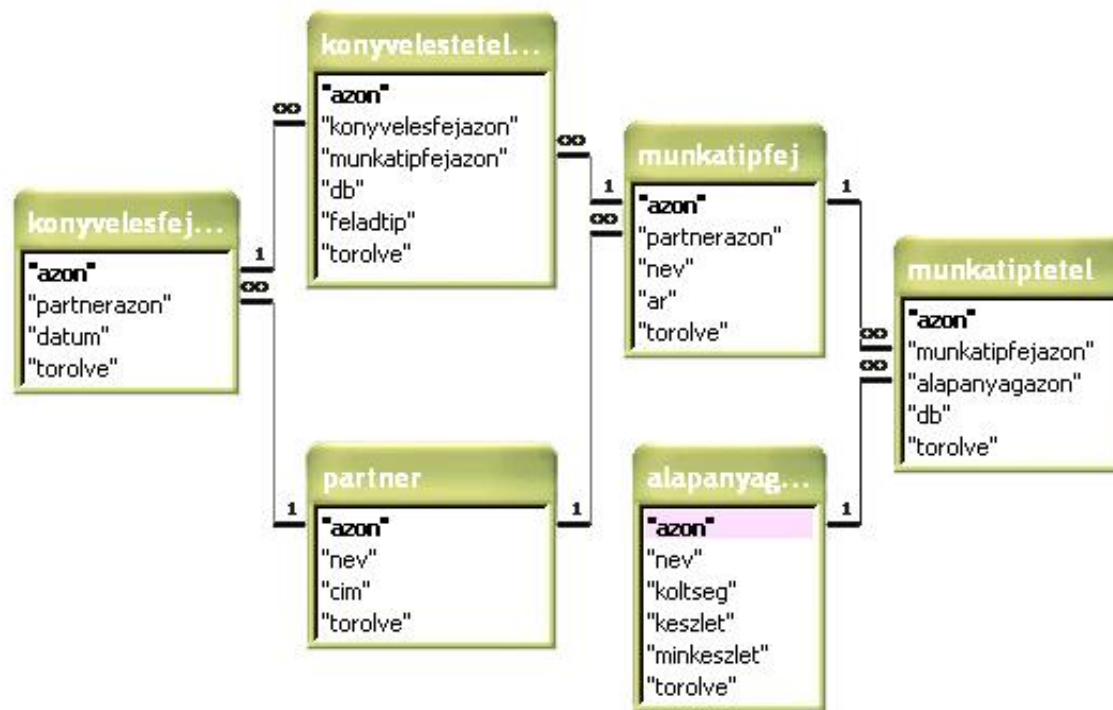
konyvelestetel...
"azon"
"konyvelesfejazon"
"munkatipfejazon"
"db"
"feladtip"
"torolve"

konyvelesfej...
"azon"
"partnerazon"
"datum"
"torolve"

munkatipfej
"azon"
"partnerazon"
"nev"
"ar"
"torolve"

munkatiptetel
"azon"
"munkatipfejazon"
"alapanyagazon"
"db"
"torolve"

partner
"azon"
"nev"
"cim"
"torolve"

alapanyag...
"azon"
"nev"
"koltseg"
"keszlet"
"minkeszlet"
"torolve"

∞ 1 ∞ ∞ 1 ∞ 1 ∞ ∞ 1 1 1